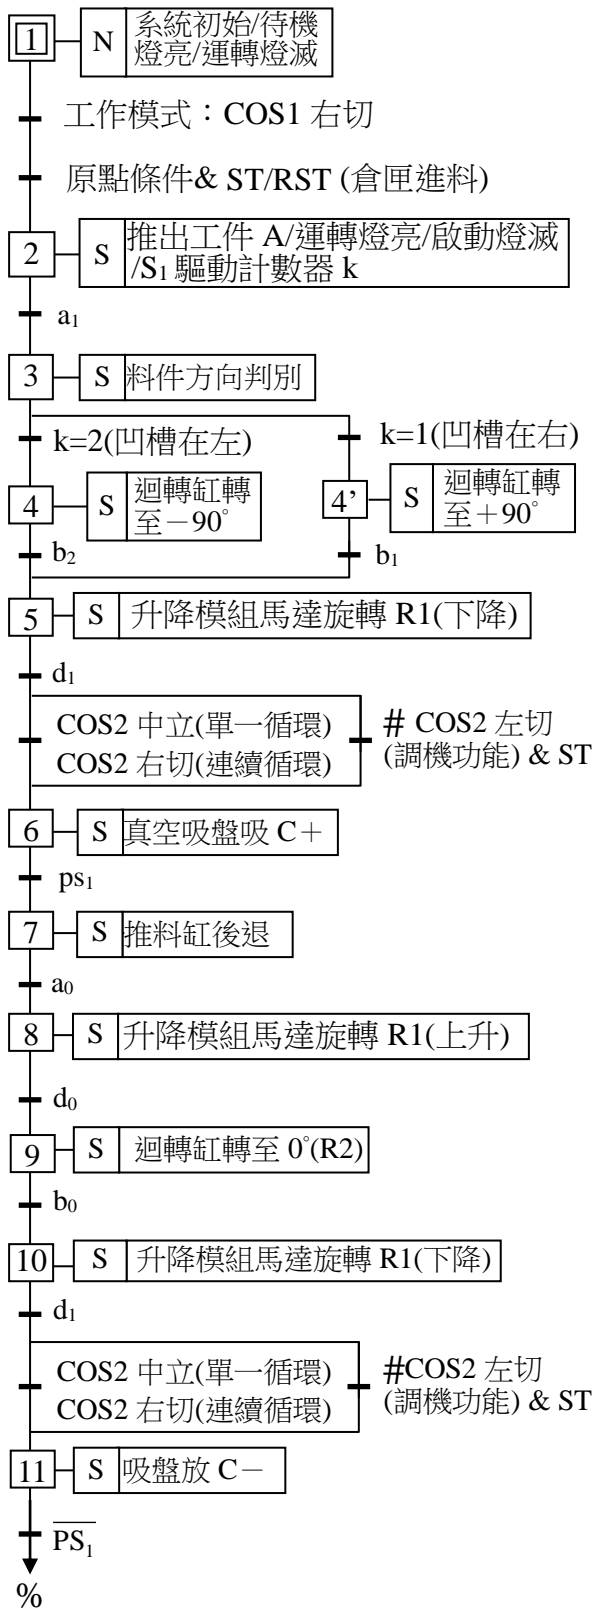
1 N 系統初始/待機燈亮/運轉燈滅

工作模式：COS1 右切

原點條件& ST/RST (倉匣進料)

2 S 推出工件 A/運轉燈亮/啟動燈滅/$S_1$ 驅動計數器 k

$a_1$

3 S 料件方向判別

k=2(凹槽在左)

4 S 迴轉缸轉至－90˚

$b_2$

k=1(凹槽在右)

4’ S 迴轉缸轉至＋90˚

$b_1$

5 S 升降模組馬達旋轉 R1(下降)

$d_1$

COS2 中立(單一循環)
COS2 右切(連續循環)

# COS2 左切 (調機功能) & ST

6 S 真空吸盤吸 C＋

$ps_1$

7 S 推料缸後退

$a_0$

8 S 升降模組馬達旋轉 R1(上升)

$d_0$

9 S 迴轉缸轉至 0˚(R2)

$b_0$

10 S 升降模組馬達旋轉 R1(下降)

$d_1$

COS2 中立(單一循環)
COS2 右切(連續循環)

#COS2 左切 (調機功能) & ST

11 S 吸盤放 C－

$\overline{PS_1}$

%